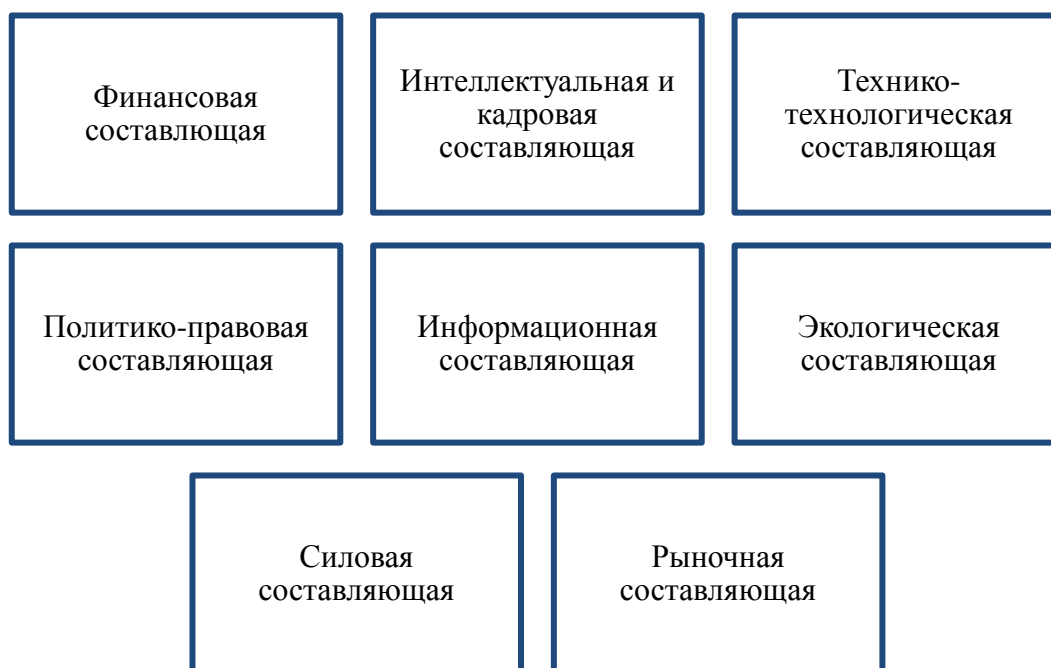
Финансовая составлющая

Интеллектуальная и кадровая составляющая

Технико-технологическая составляющая

Политико-правовая составляющая

Информационная составляющая

Экологическая составляющая

Силовая составляющая

Рыночная составляющая